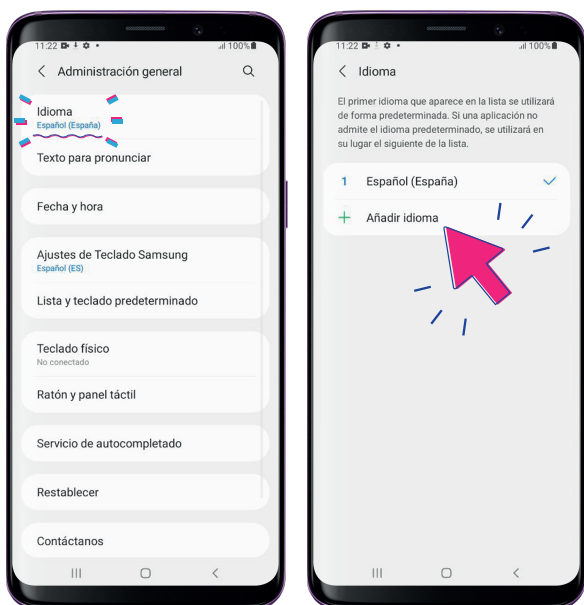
11:22 100%

Administración general

Idioma
Español (España)

Texto para pronunciar

Fecha y hora

Ajustes de Teclado Samsung
Español (ES)

Lista y teclado predeterminado

Teclado físico
No conectado

Ratón y panel táctil

Servicio de autocompletado

Restablecer

Contáctanos

11:22 100%

Idioma

El primer idioma que aparece en la lista se utilizará de forma predeterminada. Si una aplicación no admite el idioma predeterminado, se utilizará en su lugar el siguiente de la lista.

1 Español (España)

+ Añadir idioma